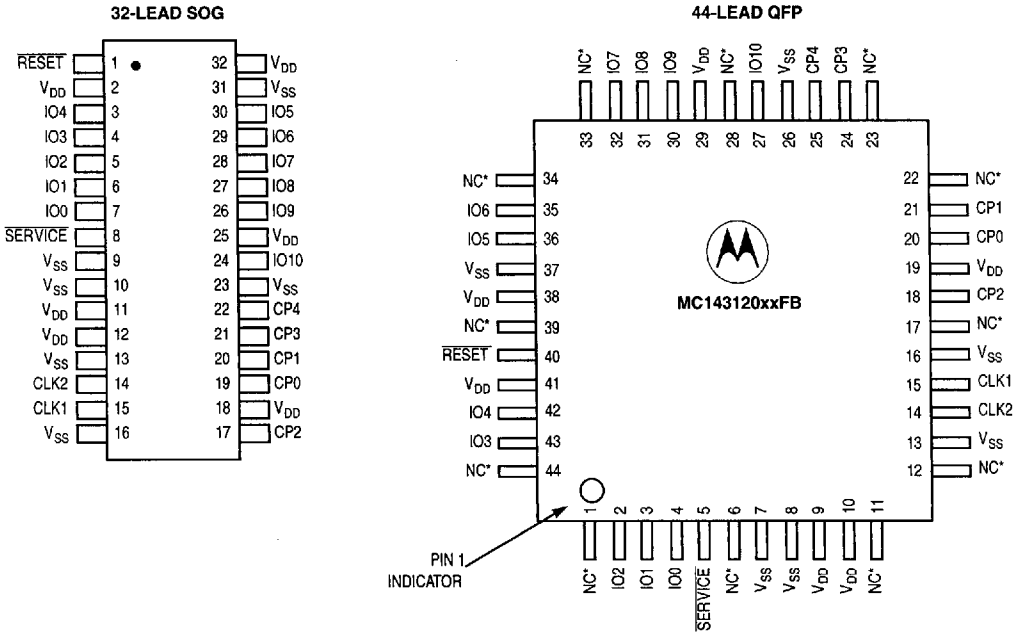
32-LEAD SOG

| | | | |
|---|---|---|---|
| $\overline{RESET}$ | 1 | 32 | $V_{DD}$ |
| $V_{DD}$ | 2 | 31 | $V_{SS}$ |
| IO4 | 3 | 30 | IO5 |
| IO3 | 4 | 29 | IO6 |
| IO2 | 5 | 28 | IO7 |
| IO1 | 6 | 27 | IO8 |
| IO0 | 7 | 26 | IO9 |
| $\overline{SERVICE}$ | 8 | 25 | $V_{DD}$ |
| $V_{SS}$ | 9 | 24 | IO10 |
| $V_{SS}$ | 10 | 23 | $V_{SS}$ |
| $V_{DD}$ | 11 | 22 | CP4 |
| $V_{DD}$ | 12 | 21 | CP3 |
| $V_{SS}$ | 13 | 20 | CP1 |
| CLK2 | 14 | 19 | CP0 |
| CLK1 | 15 | 18 | $V_{DD}$ |
| $V_{SS}$ | 16 | 17 | CP2 |

44-LEAD QFP

NC* 33, IO7 32, IO8 31, IO9 30, $V_{DD}$ 29, NC* 28, IO10 27, $V_{SS}$ 26, CP4 25, CP3 24, NC* 23

NC* 34, IO6 35, IO5 36, $V_{SS}$ 37, $V_{DD}$ 38, NC* 39, $\overline{RESET}$ 40, $V_{DD}$ 41, IO4 42, IO3 43, NC* 44

22 NC*, 21 CP1, 20 CP0, 19 $V_{DD}$, 18 CP2, 17 NC*, 16 $V_{SS}$, 15 CLK1, 14 CLK2, 13 $V_{SS}$, 12 NC*

MC143120xxFB

1 NC*, 2 IO2, 3 IO1, 4 IO0, 5 $\overline{SERVICE}$, 6 NC*, 7 $V_{SS}$, 8 $V_{SS}$, 9 $V_{DD}$, 10 $V_{DD}$, 11 NC*

PIN 1 INDICATOR